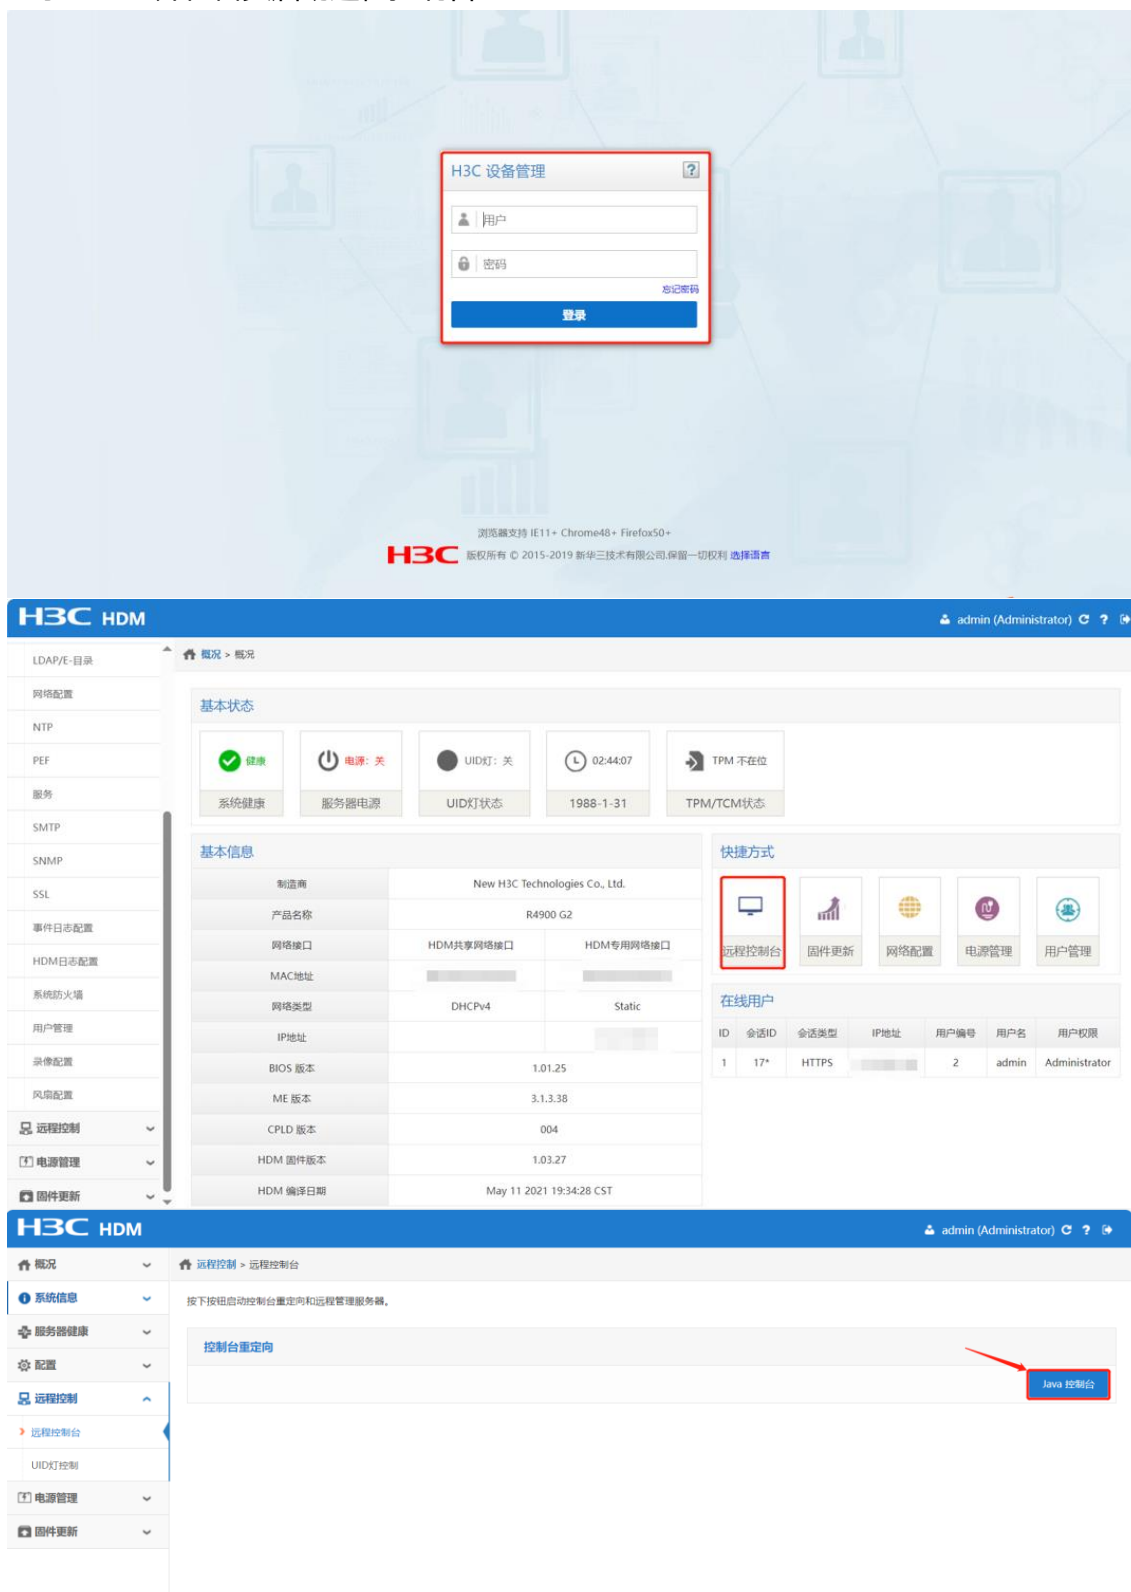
H3C 设备管理 ?

用户

密码

忘记密码

登录

浏览器支持 IE11+ Chrome48+ Firefox50+

H3C 版权所有 © 2015-2019 新华三技术有限公司,保留一切权利 选择语言

H3C HDM

admin (Administrator)

LDAP/E-目录
网络配置
NTP
PEF
服务
SMTP
SNMP
SSL
事件日志配置
HDM日志配置
系统防火墙
用户管理
录像配置
风扇配置
远程控制
电源管理
固件更新

概况 > 概况

基本状态

| 健康 | 电源: 关 | UID灯: 关 | 02:44:07 | TPM 不在位 |
|---|---|---|---|---|
| 系统健康 | 服务器电源 | UID灯状态 | 1988-1-31 | TPM/TCM状态 |

基本信息

| 制造商 | New H3C Technologies Co., Ltd. | |
|---|---|---|
| 产品名称 | R4900 G2 | |
| 网络接口 | HDM共享网络接口 | HDM专用网络接口 |
| MAC地址 | | |
| 网络类型 | DHCPv4 | Static |
| IP地址 | | |
| BIOS 版本 | 1.01.25 | |
| ME 版本 | 3.1.3.38 | |
| CPLD 版本 | 004 | |
| HDM 固件版本 | 1.03.27 | |
| HDM 编译日期 | May 11 2021 19:34:28 CST | |

快捷方式

远程控制台 固件更新 网络配置 电源管理 用户管理

在线用户

| ID | 会话ID | 会话类型 | IP地址 | 用户编号 | 用户名 | 用户权限 |
|---|---|---|---|---|---|---|
| 1 | 17* | HTTPS | | 2 | admin | Administrator |

H3C HDM

admin (Administrator)

概况
系统信息
服务器健康
配置
远程控制
远程控制台
UID灯控制
电源管理
固件更新

远程控制 > 远程控制台

按下按钮启动控制台重定向和远程管理服务器。

控制台重定向

Java 控制台